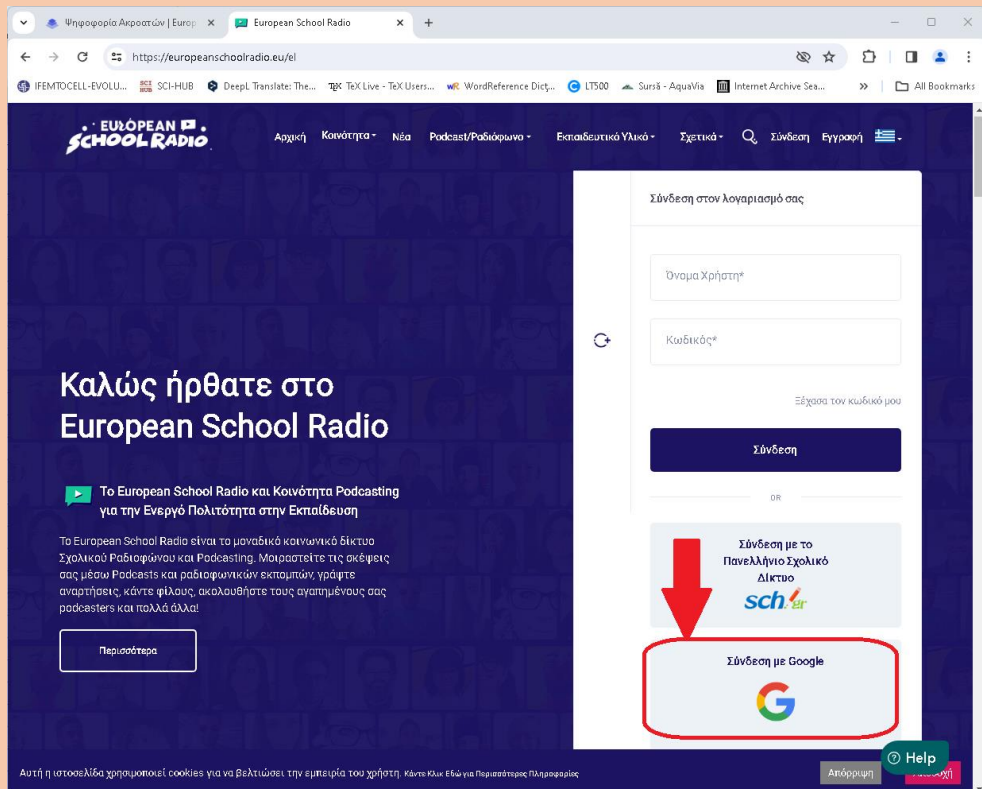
Ψηφοφορία Ακροατών | Europ ×
European School Radio ×
+

https://europeanschoolradio.eu/el

IFEMTOCELL-EVOLU... SCI-HUB DeepL Translate: The... TeX Live - TeX Users... WordReference Dict... LT500 Sursă - AquaVia Internet Archive Sea... » All Bookmarks

EUROPEAN SCHOOL RADIO

Αρχική Κοινότητα Νέα Podcast/Ραδιόφωνα Εκπαιδευτικό Υλικό Σχετικά Σύνδεση Εγγραφή

Σύνδεση στον λογαριασμό σας

Όνομα Χρήστη*

Κωδικός*

Ξέχασα τον κωδικό μου

Σύνδεση

OR

Σύνδεση με το Πανελλήνιο Σχολικό Δίκτυο

sch.gr

Σύνδεση με Google

Καλώς ήρθατε στο European School Radio

Το European School Radio και Κοινότητα Podcasting για την Ενεργό Πολιτότητα στην Εκπαίδευση

Το European School Radio είναι το μοναδικό κοινωνικό δίκτυο Σχολικού Ραδιοφώνου και Podcasting. Μοιραστείτε τις σκέψεις σας μέσω Podcasts και ραδιοφωνικών εκπομπών, γράψτε αναρτήσεις, κάντε φίλους, ακολουθήστε τους αγαπημένους σας podcasters και πολλά άλλα!

Περισσότερα

Help

Αυτή η ιστοσελίδα χρησιμοποιεί cookies για να βελτιώσει την εμπειρία του χρήστη. Κάντε Κλικ Εδώ για Περισσότερες Πληροφορίες

Απόρριψη
Αποδοχή